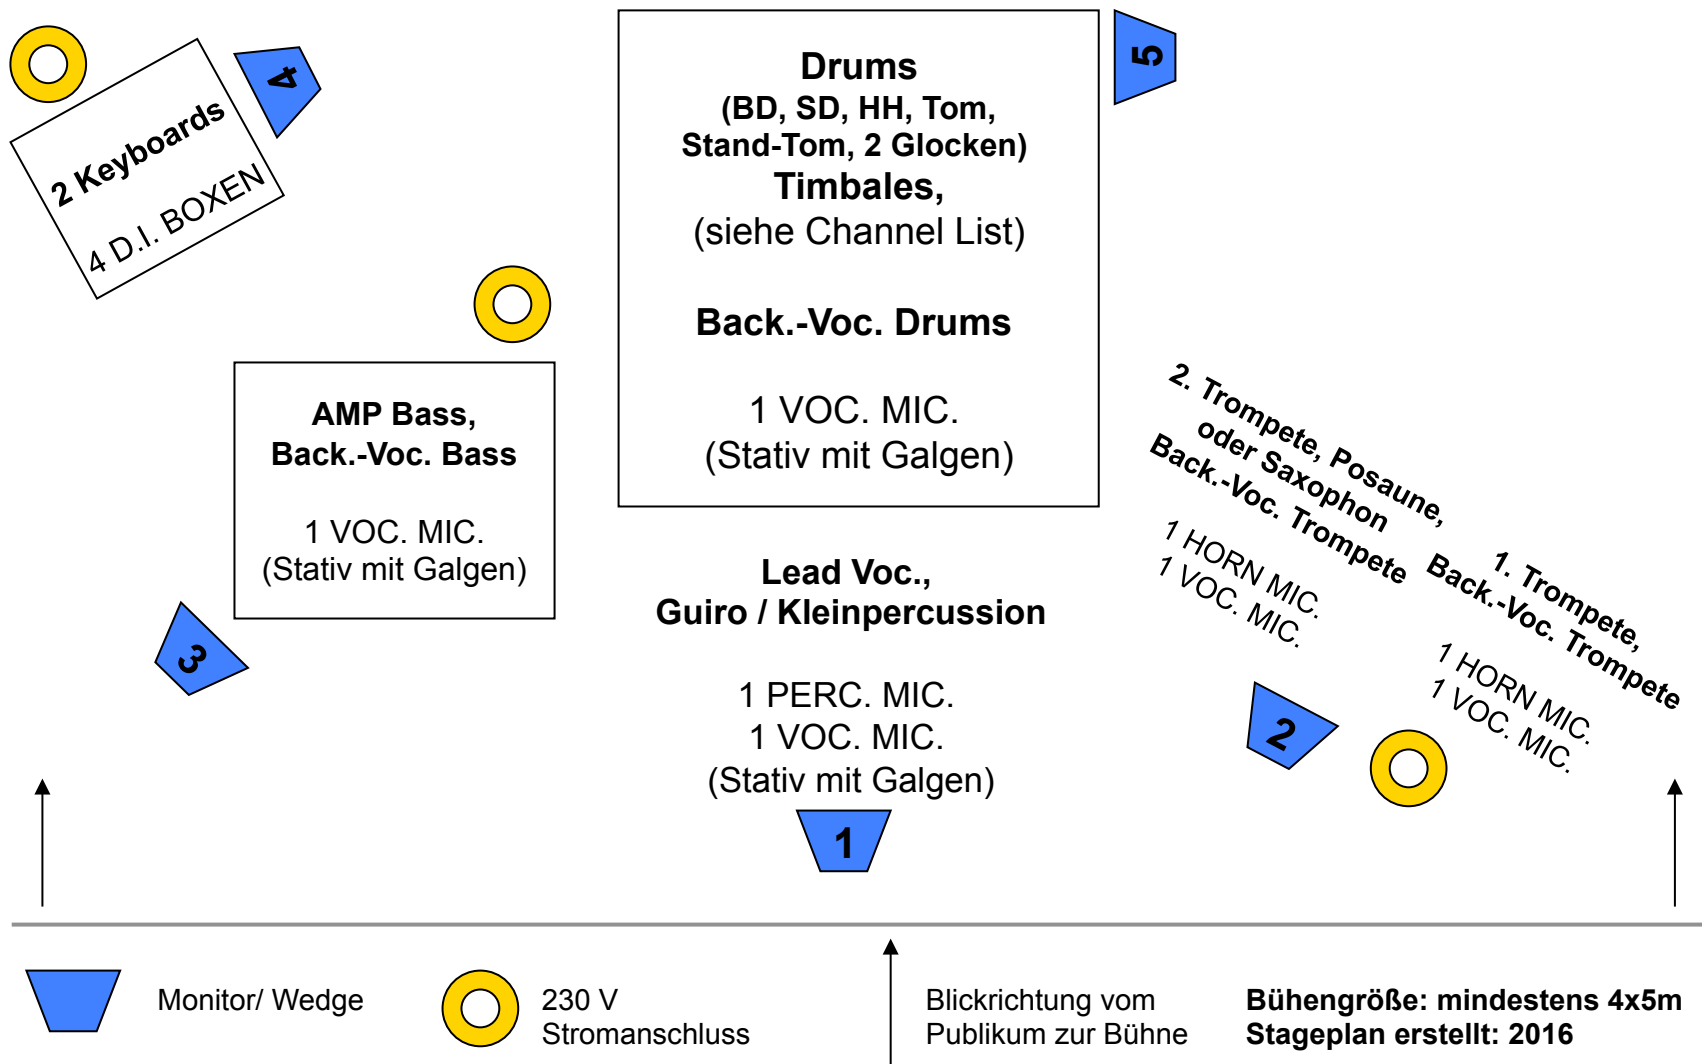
4

2 Keyboards
4 D.I. BOXEN

Drums
(BD, SD, HH, Tom, Stand-Tom, 2 Glocken)
Timbales,
(siehe Channel List)

Back.-Voc. Drums

1 VOC. MIC.
(Stativ mit Galgen)

5

AMP Bass,
Back.-Voc. Bass

1 VOC. MIC.
(Stativ mit Galgen)

3

2. Trompete, Posaune,
oder Saxophon
Back.-Voc. Trompete

1 HORN MIC.
1 VOC. MIC.

1. Trompete,
Back.-Voc. Trompete

1 HORN MIC.
1 VOC. MIC.

2

Lead Voc.,
Guiro / Kleinpercussion

1 PERC. MIC.
1 VOC. MIC.
(Stativ mit Galgen)

1

Monitor/ Wedge

230 V
Stromanschluss

Blickrichtung vom
Publikum zur Bühne

Bühengröße: mindestens 4x5m
Stageplan erstellt: 2016